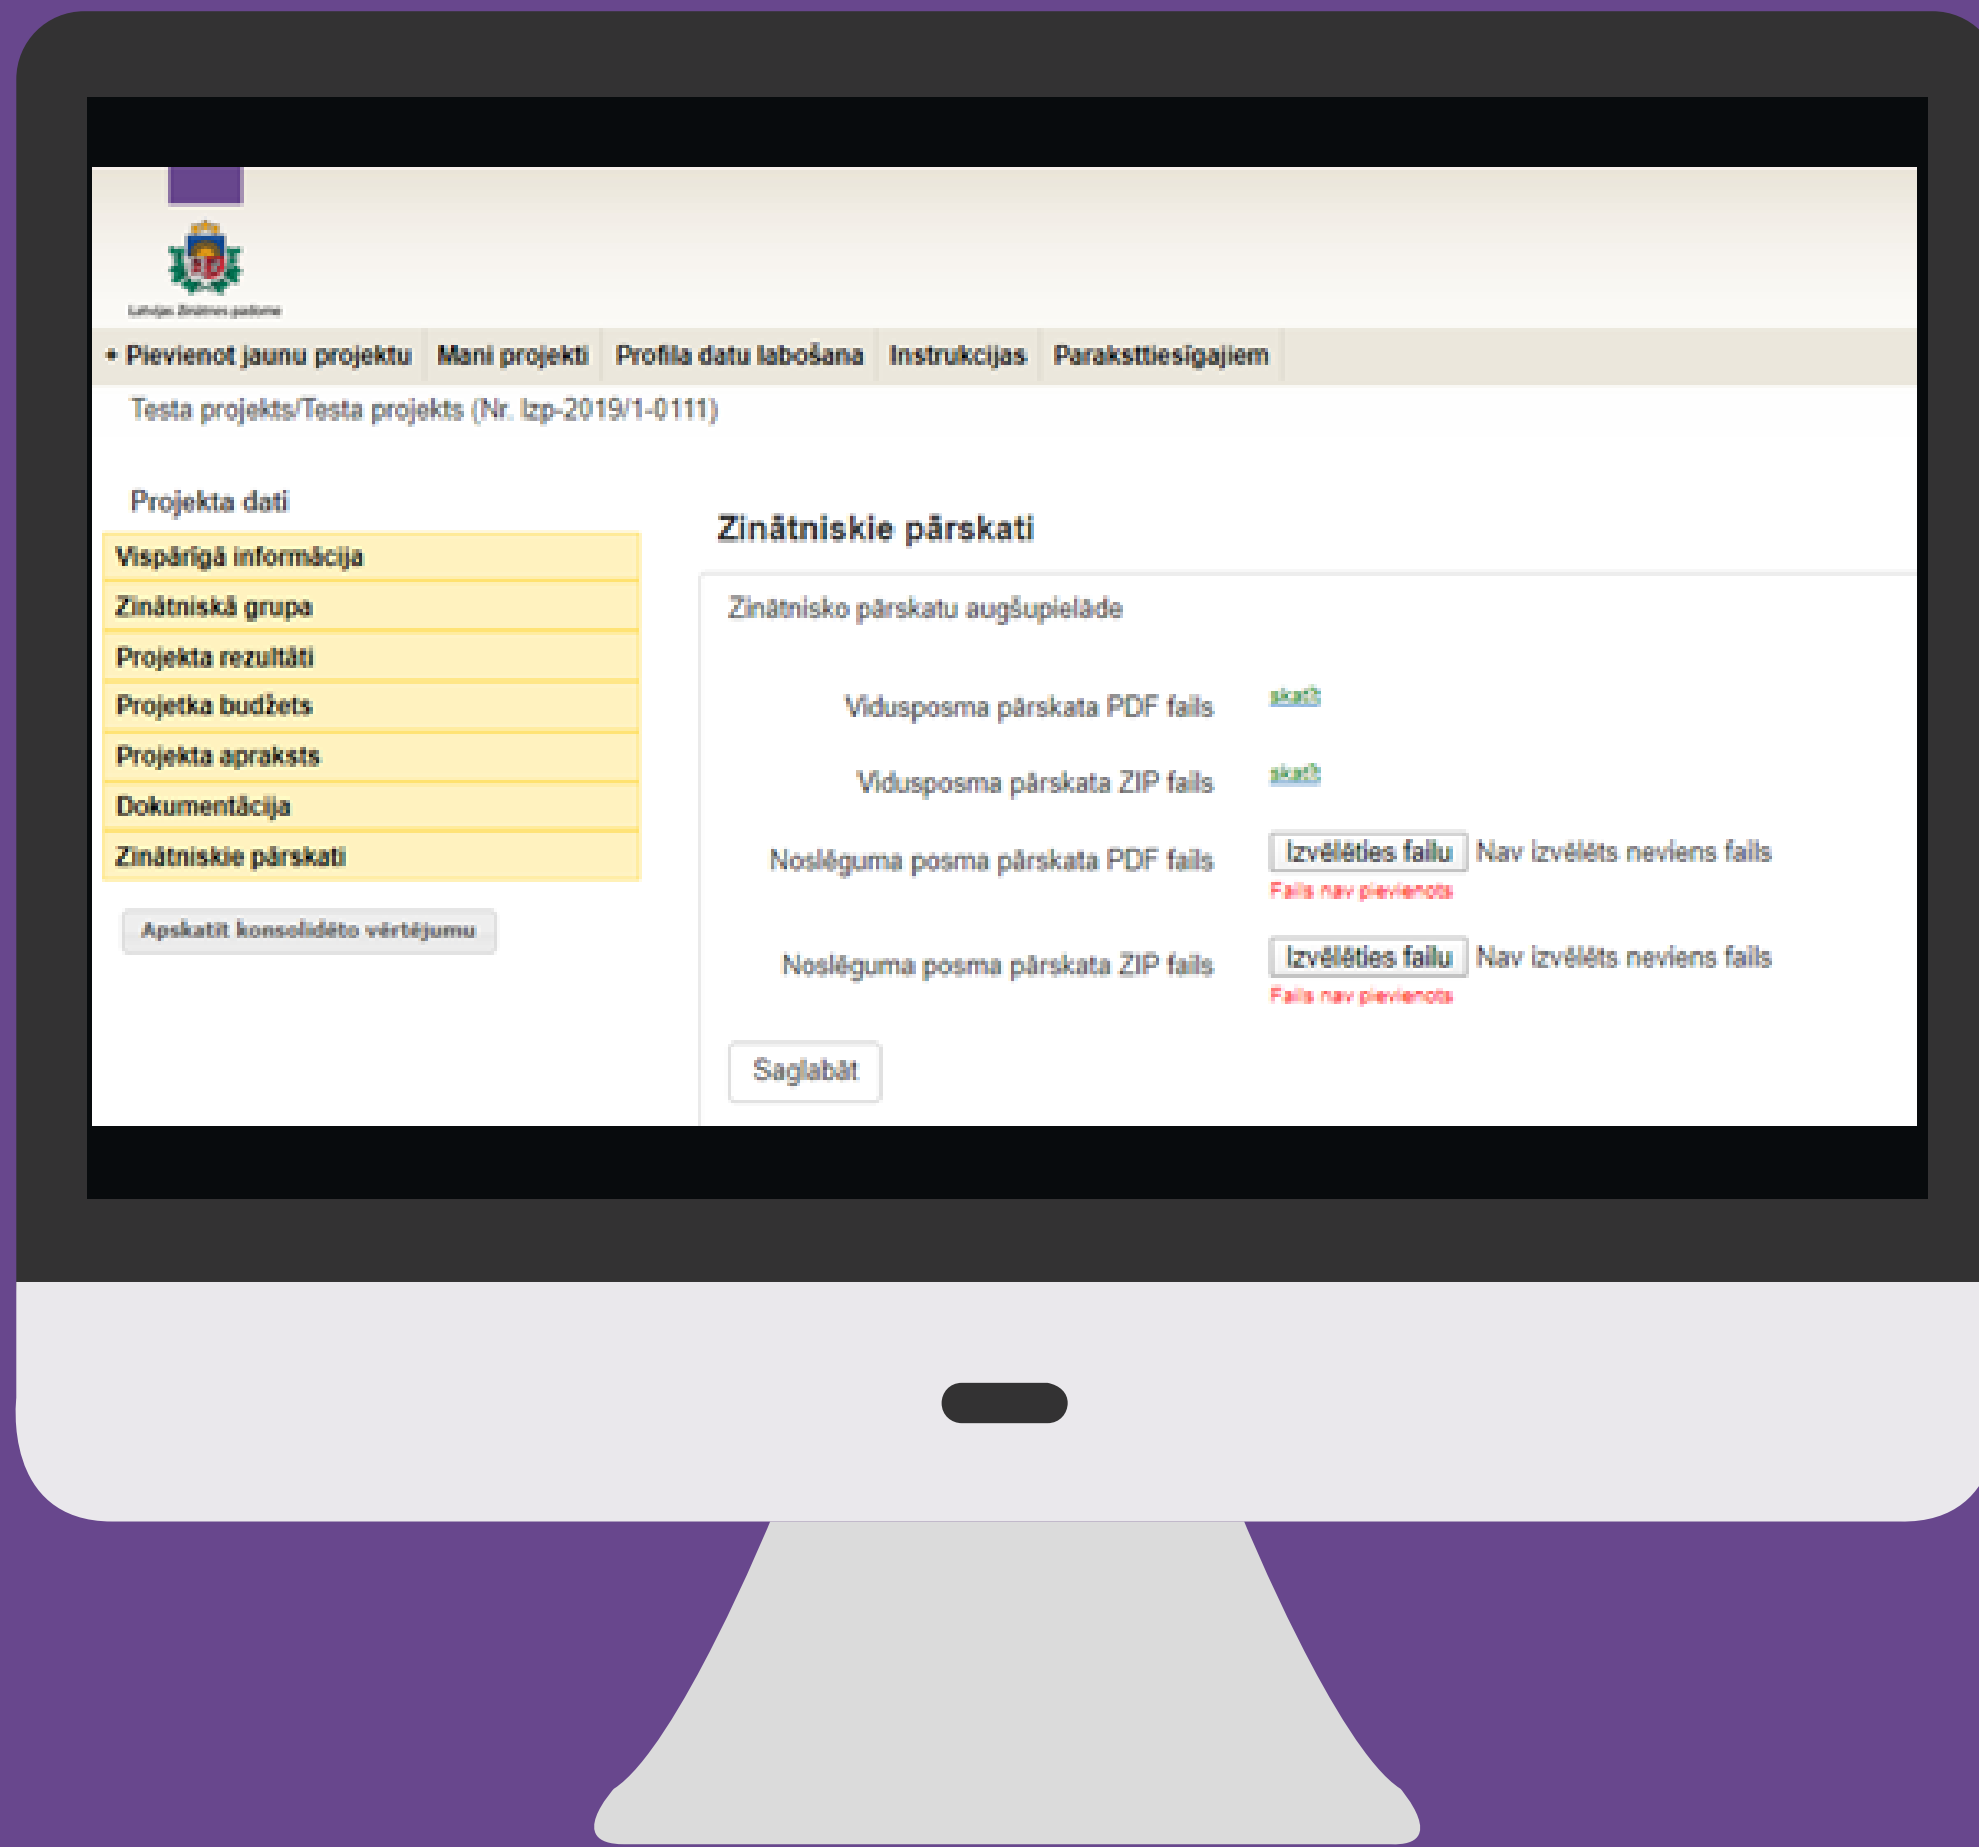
Latvijas Zinātnes padome

• Pievienot jaunu projektu | Mani projekti | Profila datu labošana | Instrukcijas | Parakstīttiesīgajiem

Testa projekts/Testa projekts (Nr. lzp-2019/1-0111)

Projekta dati

Vispārīgā informācija
Zinātniskā grupa
Projekta rezultāti
Projetka budžets
Projekta apraksts
Dokumentācija
Zinātniskie pārskati

Apskatīt konsolidēto vērtējumu

Zinātniskie pārskati

Zinātnisko pārskatu augšupielāde

Vidusposma pārskata PDF fails skatīt

Vidusposma pārskata ZIP fails skatīt

Noslēguma posma pārskata PDF fails Izvēlēties failu Nav izvēlēts neviens fails
Fails nav pievienots

Noslēguma posma pārskata ZIP fails Izvēlēties failu Nav izvēlēts neviens fails
Fails nav pievienots

Saglabāt